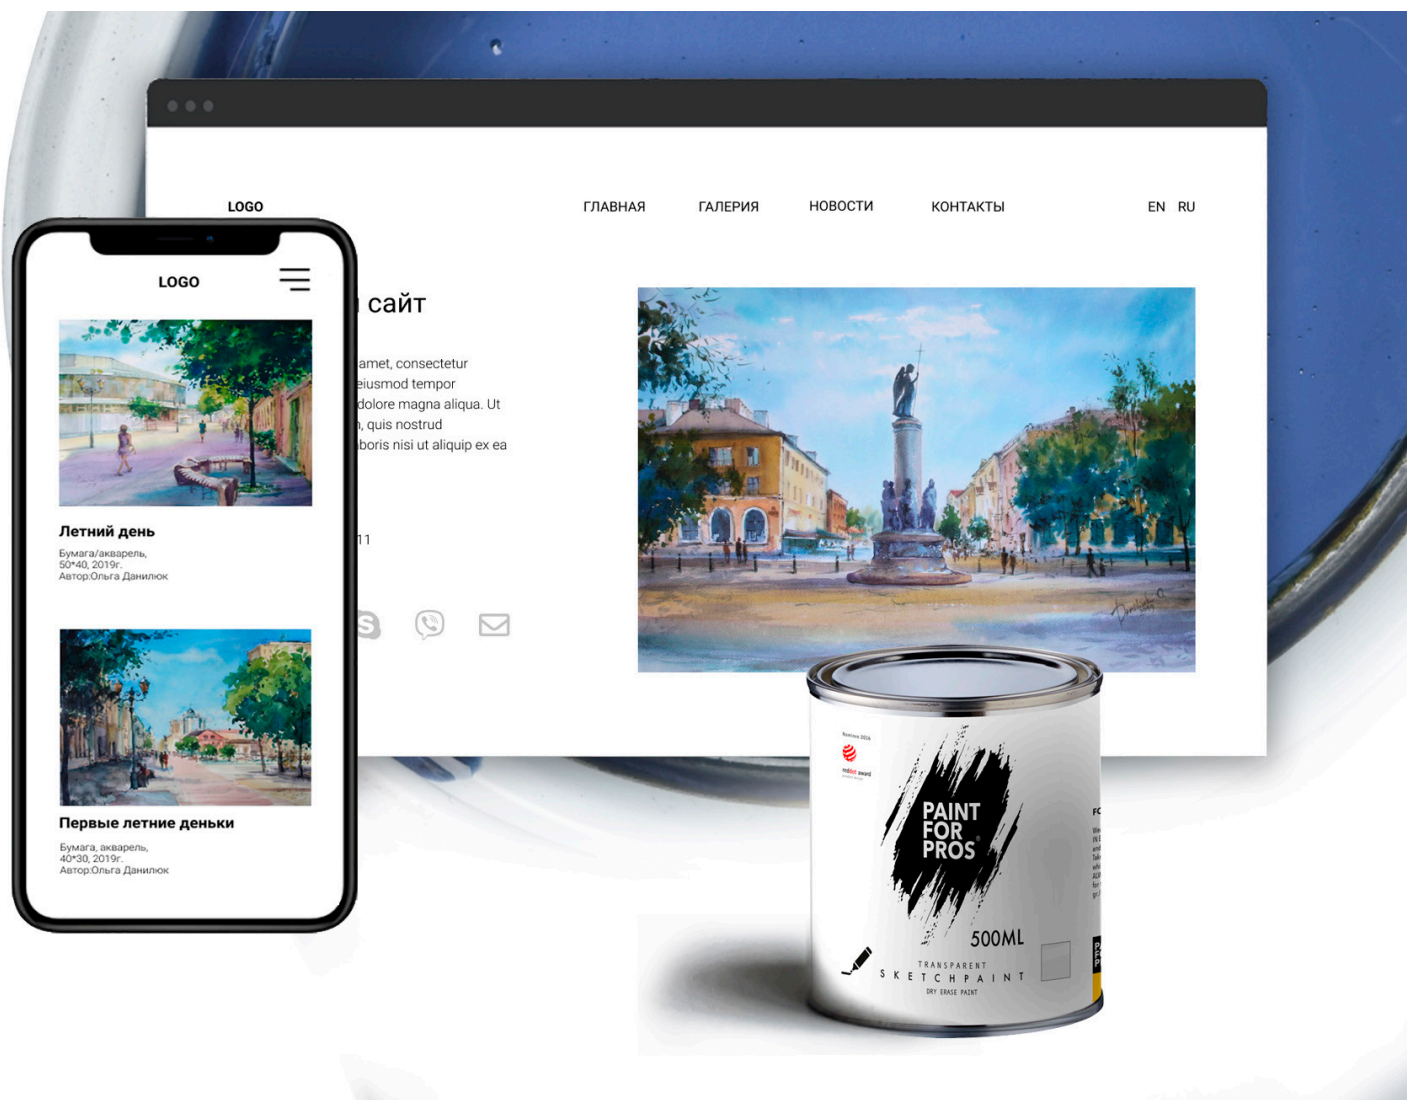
LOGO

ГЛАВНАЯ ГАЛЕРИЯ НОВОСТИ КОНТАКТЫ

EN RU

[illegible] сайт

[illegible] amet, consectetur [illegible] eiusmod tempor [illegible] dolore magna aliqua. Ut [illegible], quis nostrud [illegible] boris nisi ut aliquip ex ea

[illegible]11

LOGO

Летний день

Бумага/акварель, 50*40, 2019г. Автор:Ольга Данилюк

Первые летние деньки

Бумага, акварель, 40*30, 2019г. Автор:Ольга Данилюк

PAINT FOR PROS

500ML

TRANSPARENT
SKETCHPAINT
DRY ERASE PAINT